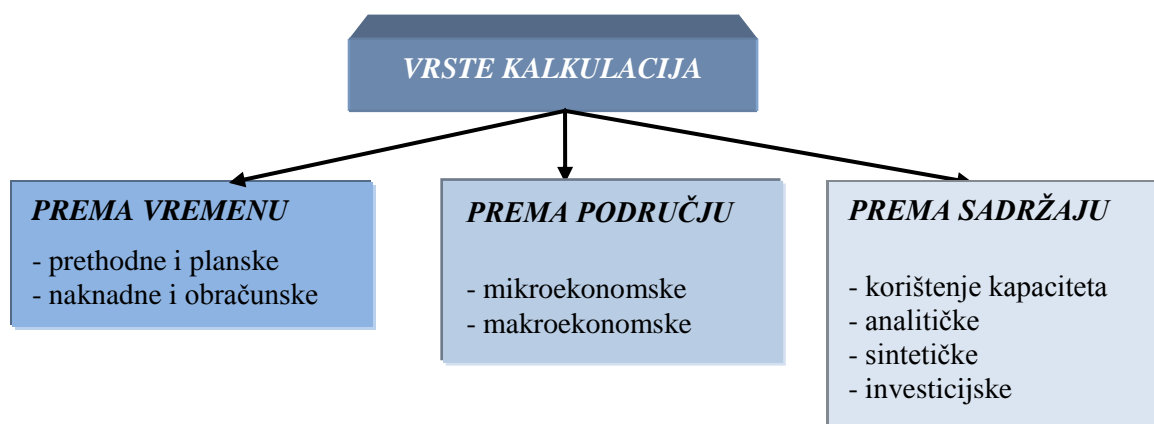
VRSTE KALKULACIJA

PREMA VREMENU

- prethodne i planske
- naknadne i obračunske

PREMA PODRUČJU

- mikroekonomske
- makroekonomske

PREMA SADRŽAJU

- korištenje kapaciteta
- analitičke
- sintetičke
- investicijske